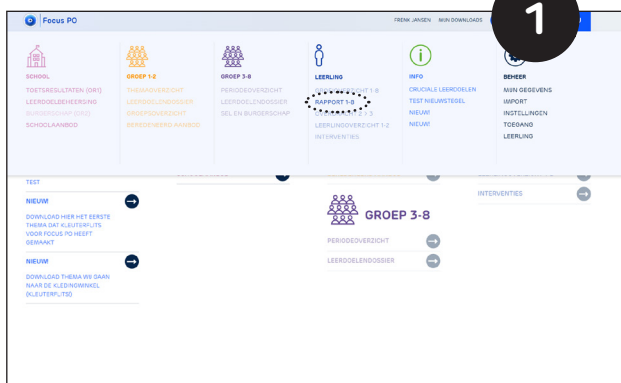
Focus PO

FRENK JANSEN MIJN DOWNLOADS

1

SCHOOL
TOETSRESULTATEN (OR1)
LEERDOELBEHEERSING
BURGERSCHAP (OR1)
SCHOOLAANBOD

GROEP 1-2
THEMAOVERZICHT
LEERDOELENDOSSIER
GROEPSOVERZICHT
BEREDENEERD AANBOD

GROEP 3-8
PERIODEOVERZICHT
LEERDOELENDOSSIER
SEL EN BURGERSCHAP

LEERLING
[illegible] 1-8
RAPPORT 1-8
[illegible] 1-3
LEERLINGOVERZICHT 1-2
INTERVENTIES

INFO
CRUCIALE LEERDOELEN
TEST NIEUWSTEGEL
NIEUW!
NIEUW!

BEHEER
MIJN GEGEVENS
IMPORT
INSTELLINGEN
TOEGANG
LEERLING

TEST

NIEUW
DOWNLOAD HIER HET EERSTE THEMA DAT KLEUTERFLITS VOOR FOCUS PO HEEFT GEMAAKT

NIEUW
DOWNLOAD THEMA WE GAAN NAAR DE KLEDINGWINKEL (KLEUTERFLITS)

GROEP 3-8
PERIODEOVERZICHT
LEERDOELENDOSSIER

INTERVENTIES